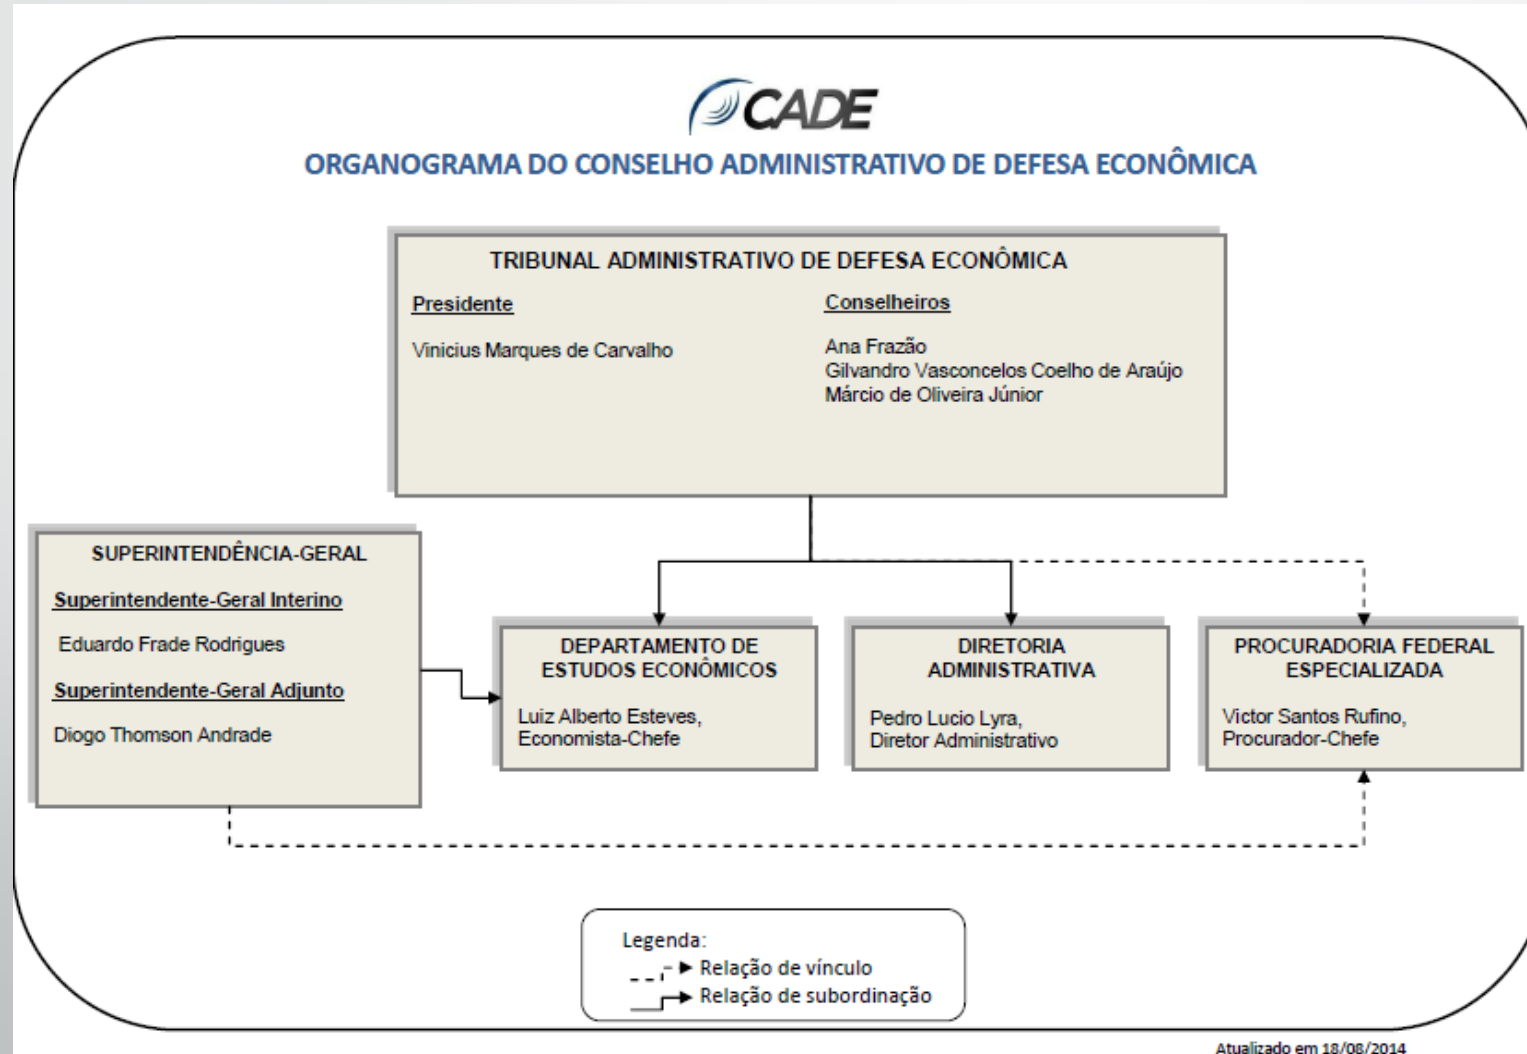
CADE

ORGANOGRAMA DO CONSELHO ADMINISTRATIVO DE DEFESA ECONÔMICA

TRIBUNAL ADMINISTRATIVO DE DEFESA ECONÔMICA

Presidente

Vinicius Marques de Carvalho

Conselheiros

Ana Frazão
Gilvandro Vasconcelos Coelho de Araújo
Márcio de Oliveira Júnior

SUPERINTENDÊNCIA-GERAL

Superintendente-Geral Interino

Eduardo Frade Rodrigues

Superintendente-Geral Adjunto

Diogo Thomson Andrade

DEPARTAMENTO DE ESTUDOS ECONÔMICOS

Luiz Alberto Esteves, Economista-Chefe

DIRETORIA ADMINISTRATIVA

Pedro Lucio Lyra, Diretor Administrativo

PROCURADORIA FEDERAL ESPECIALIZADA

Victor Santos Rufino, Procurador-Chefe

Legenda:
Relação de vínculo
Relação de subordinação

Atualizado em 18/08/2014